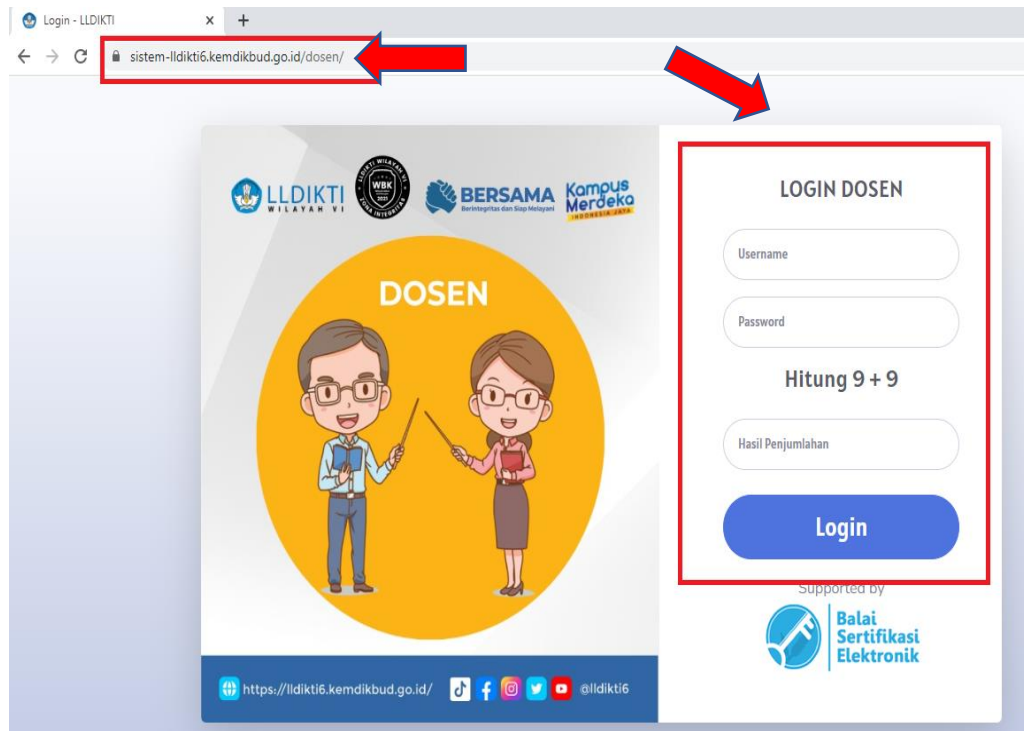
Login - LLDIKTI × +

sistem-lldikti6.kemdikbud.go.id/dosen/

LLDIKTI WILAYAH VI

WBK 2021 LLDIKTI WILAYAH VI ZONA INTEGRITAS

BERSAMA Berintegritas dan Siap Melayani

Kampus Merdeka INDONESIA JAYA

DOSEN

https://lldikti6.kemdikbud.go.id/ @lldikti6

LOGIN DOSEN

Username

Password

Hitung 9 + 9

Hasil Penjumlahan

Login

Supported by

Balai Sertifikasi Elektronik